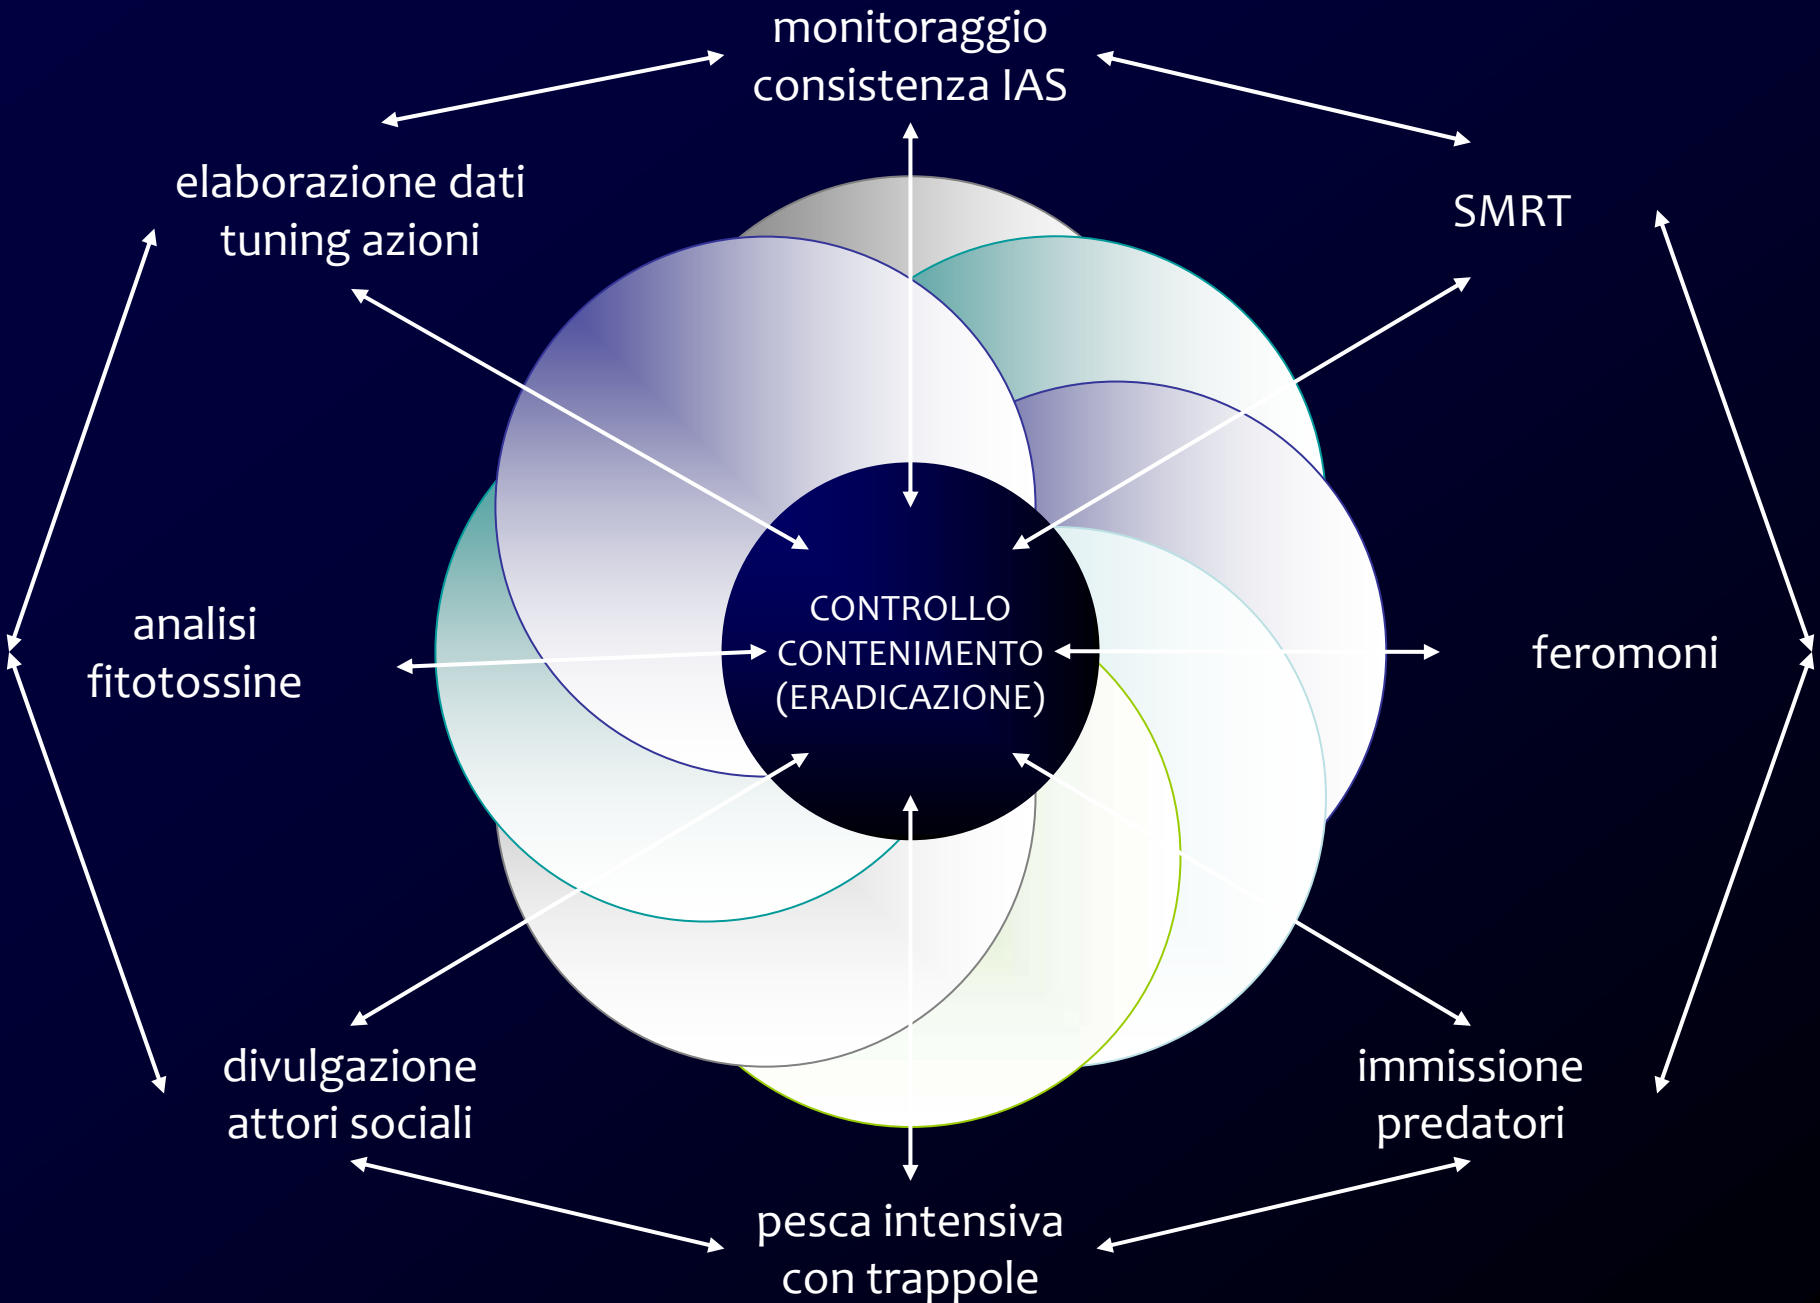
monitoraggio consistenza IAS

elaborazione dati tuning azioni

SMRT

analisi fitotossine

CONTROLLO CONTENIMENTO (ERADICAZIONE)

feromoni

divulgazione attori sociali

immissione predatori

pesca intensiva con trappole